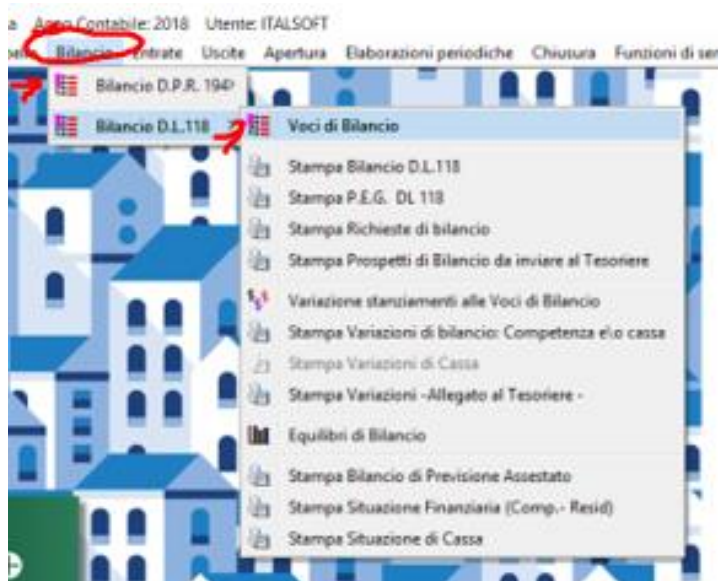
a Anno Contabile: 2018 Utente: ITALSOFT

Bilancio Entrate Uscite Apertura Elaborazioni periodiche Chiusura Funzioni di ser

Bilancio D.P.R. 194

Bilancio D.L.118

Voci di Bilancio

Stampa Bilancio D.L.118

Stampa P.E.G. DL 118

Stampa Richieste di bilancio

Stampa Prospetti di Bilancio da inviare al Tesoriere

Variazione stanziamenti alle Voci di Bilancio

Stampa Variazioni di bilancio: Competenza e\o cassa

Stampa Variazioni di Cassa

Stampa Variazioni -Allegato al Tesoriere -

Equilibri di Bilancio

Stampa Bilancio di Previsione Assestato

Stampa Situazione Finanziaria (Comp.- Resid)

Stampa Situazione di Cassa